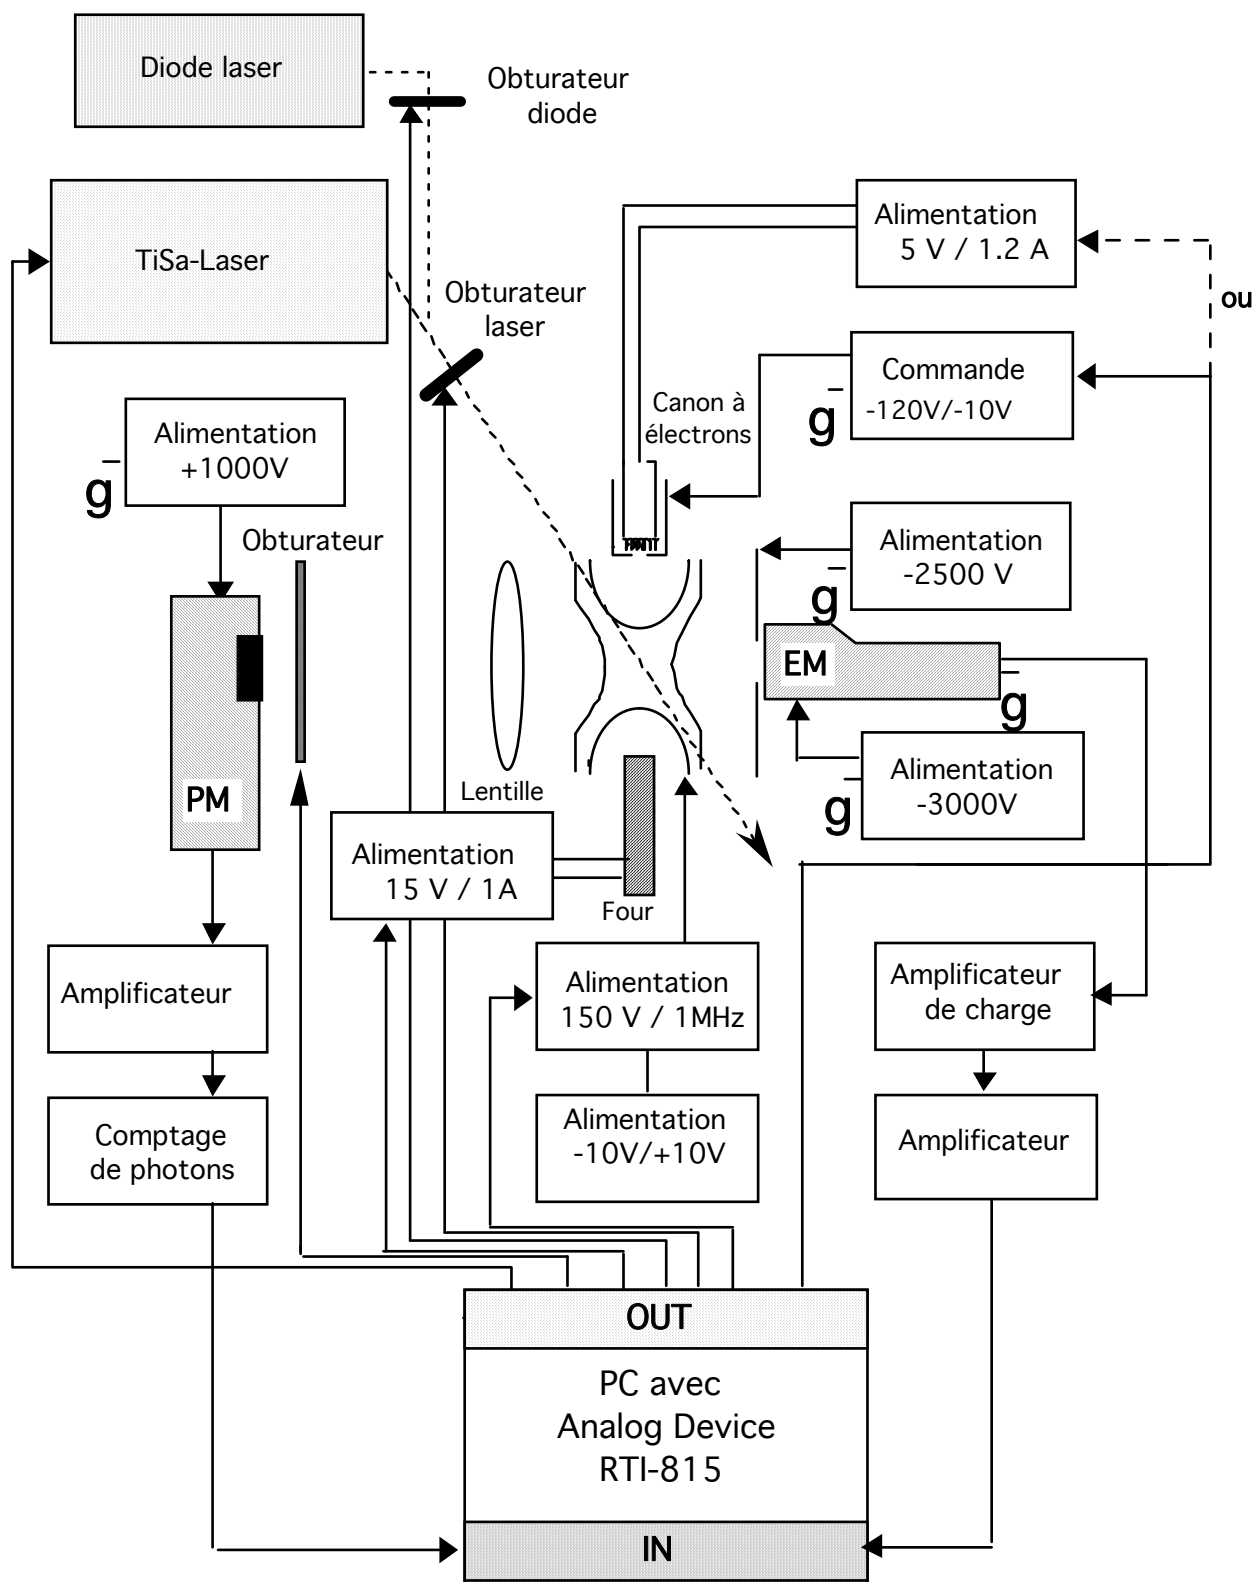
Diode laser

Obturateur diode

TiSa-Laser

Obturateur laser

Alimentation 5 V / 1.2 A

ou

Commande -120V/-10V

g

Canon à électrons

Alimentation +1000V

g

Obturateur

Alimentation -2500 V

g

EM

g

PM

Lentille

Alimentation -3000V

g

Alimentation 15 V / 1A

Four

Alimentation 150 V / 1MHz

Amplificateur

Amplificateur de charge

Alimentation -10V/+10V

Comptage de photons

Amplificateur

OUT

PC avec Analog Device RTI-815

IN